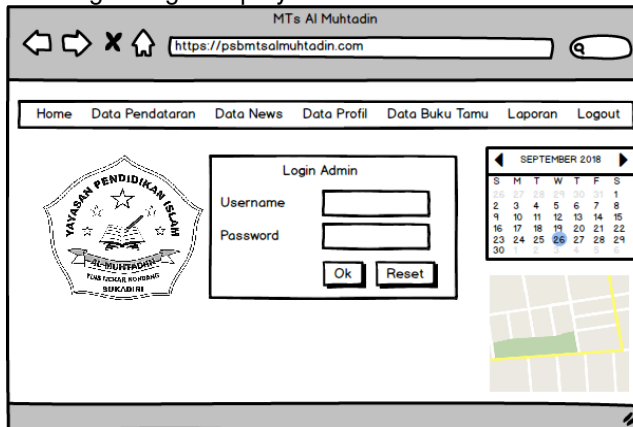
MTs Al Muhtadin

https://psbmtsalmuhtadin.com

Home Data Pendataran Data News Data Profil Data Buku Tamu Laporan Logout

YAYASAN PENDIDIKAN ISLAM

AL-MUHTADIN

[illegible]

SUKABIRI

Login Admin

Username

Password

Ok Reset

SEPTEMBER 2018

| S | M | T | W | T | F | S |
|---|---|---|---|---|---|---|
| 26 | 27 | 28 | 29 | 30 | 31 | 1 |
| 2 | 3 | 4 | 5 | 6 | 7 | 8 |
| 9 | 10 | 11 | 12 | 13 | 14 | 15 |
| 16 | 17 | 18 | 19 | 20 | 21 | 22 |
| 23 | 24 | 25 | 26 | 27 | 28 | 29 |
| 30 | 1 | 2 | 3 | 4 | 5 | 6 |